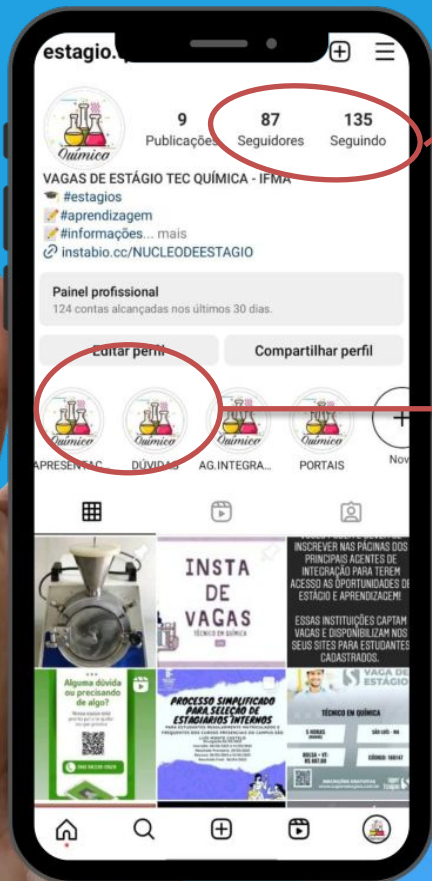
estagio.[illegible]

Químico

9
Publicações

87
Seguidores

135
Seguindo

VAGAS DE ESTÁGIO TEC QUÍMICA - IFMA
🎓 #estagios
📝 #aprendizagem
📝 #informações... mais
🔗 instabio.cc/NUCLEODEESTAGIO

Painel profissional
124 contas alcançadas nos últimos 30 dias.

Editar perfil
Compartilhar perfil

Químico
APRESENTAC...

Químico
DÚVIDAS

Químico
AG.INTEGRA...

Químico
PORTAIS

Nov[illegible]

INSTA DE VAGAS
TÉCNICO EM QUÍMICA

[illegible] INSCREVER NAS PÁGINAS DOS PRINCIPAIS AGENTES DE INTEGRAÇÃO PARA TEREM ACESSO AS OPORTUNIDADES DE ESTÁGIO E APRENDIZAGEM!
ESSAS INSTITUIÇÕES CAPTAM VAGAS E DISPONIBILIZAM NOS SEUS SITES PARA ESTUDANTES CADASTRADOS.

Alguma dúvida ou precisando de algo?

PROCESSO SIMPLIFICADO PARA SELEÇÃO DE ESTAGIÁRIOS INTERNOS

VAGA DE ESTÁGIO
TÉCNICO EM QUÍMICA
SÃO LUÍS - MA
CÓDIGO: 160147